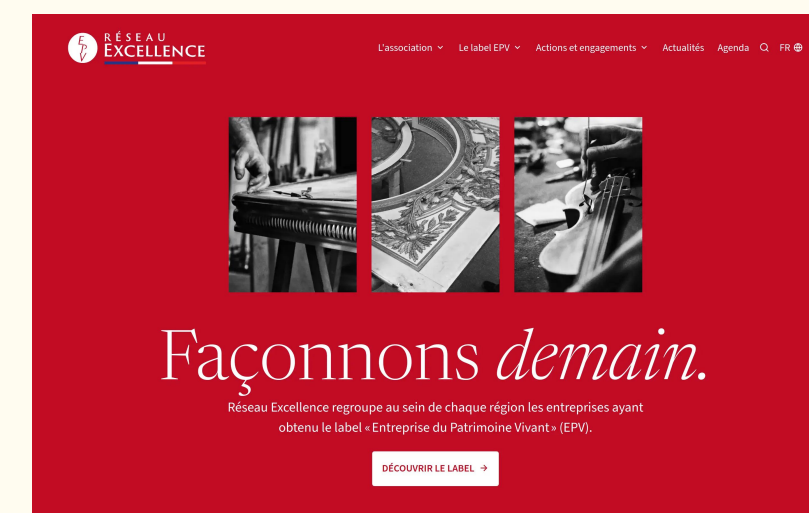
RÉSEAU EXCELLENCE

L'association Le label EPV Actions et engagements Actualités Agenda FR

Façonnons *demain.*

Réseau Excellence regroupe au sein de chaque région les entreprises ayant obtenu le label « Entreprise du Patrimoine Vivant » (EPV).

DÉCOUVRIR LE LABEL →